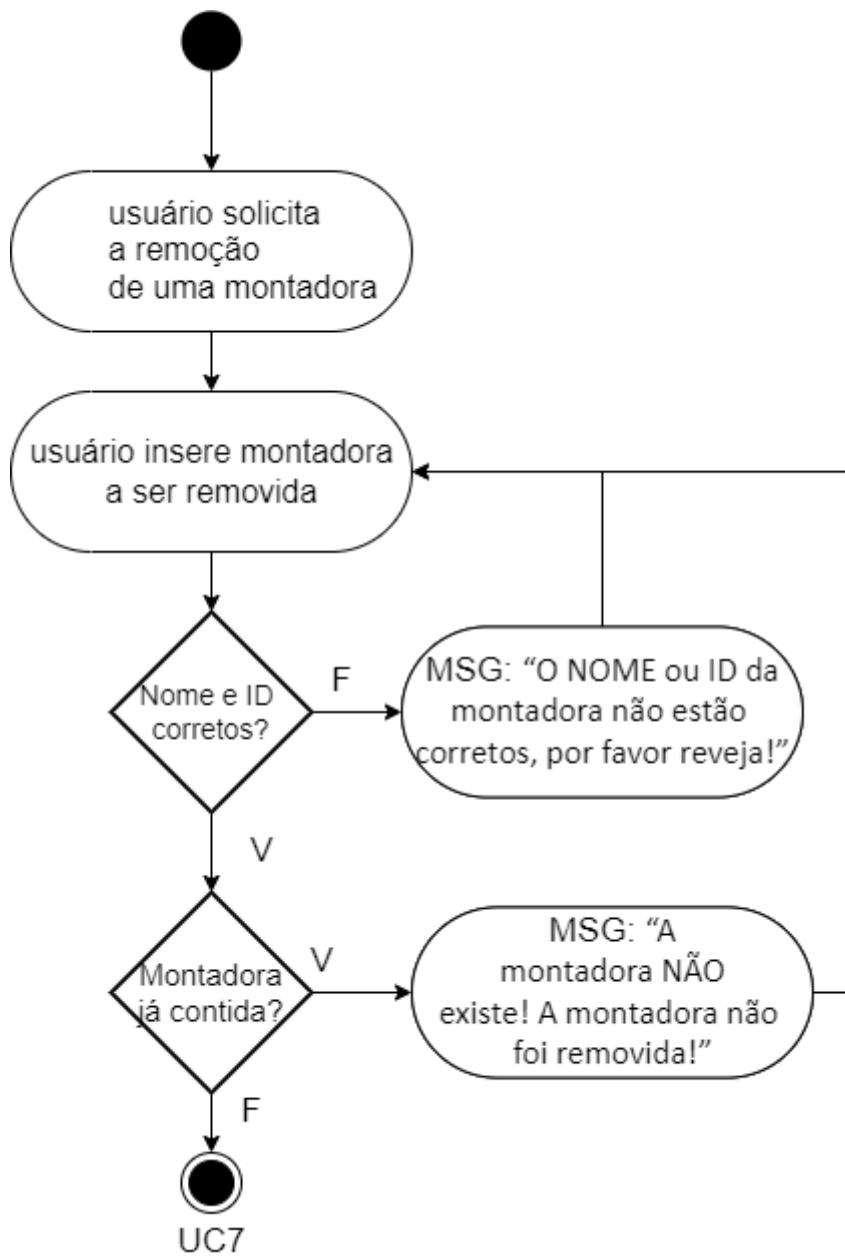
usuário solicita a remoção de uma montadora

usuário insere montadora a ser removida

Nome e ID corretos?

F

MSG: “O NOME ou ID da montadora não estão corretos, por favor reveja!”

V

Montadora já contida?

V

MSG: “A montadora NÃO existe! A montadora não foi removida!”

F

UC7